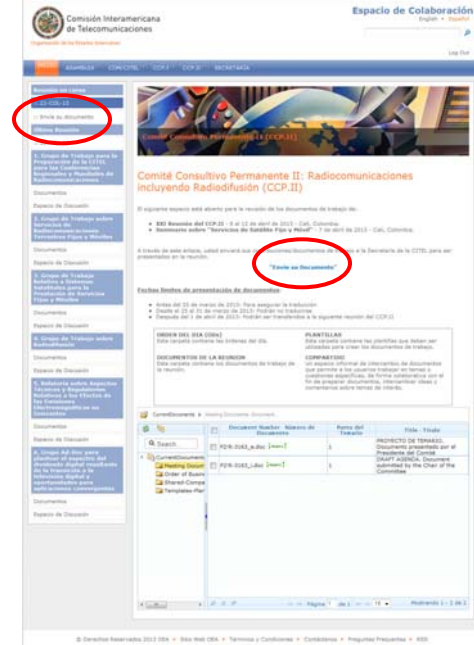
Comisión Interamericana de Telecomunicaciones

Organización de los Estados Americanos

Espacio de Colaboración

English | Español

Log Out

INICIO | ASAMBLEA | COM/CITEL | CCP.I | CCP.II | SECRETARÍA

Reunión en curso

» 23-CCP.II

» Envíe su documento

Última Reunión

1. Grupo de Trabajo para la Preparación de la CITEL para las Conferencias Regionales y Mundiales de Radiocomunicaciones

Documentos

Espacio de Discusión

2. Grupo de Trabajo sobre Servicios de Radiocomunicaciones Terrenales Fijos y Móviles

Documentos

Espacio de Discusión

3. Grupo de Trabajo Satélites y Sistemas Satelitales para la Prestación de Servicios Fijos y Móviles

Documentos

Espacio de Discusión

4. Grupo de Trabajo sobre Radiodifusión

Documentos

Espacio de Discusión

5. Relatoría sobre Aspectos Técnicos y Regulatorios Relativos a los Efectos de las Emisiones Electromagnéticas en los Humanos

Documentos

Espacio de Discusión

6. Grupo Ad-Hoc para planificar el aspecto del dividendo digital resultante de la transición a la televisión digital y oportunidades para aplicaciones convergentes

Documentos

Espacio de Discusión

Comité Consultivo Permanente II (CCP.II)

Comité Consultivo Permanente II: Radiocomunicaciones incluyendo Radiodifusión (CCP.II)

El siguiente espacio está abierto para la revisión de los documentos de trabajo de:

• XXI Reunión del CCP.II - 8 al 12 de abril de 2013 - Cali, Colombia;
• Seminario sobre "Servicios de Satélite Fijo y Móvil" - 7 de abril de 2013 - Cali, Colombia.

A través de este enlace, usted enviará sus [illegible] documentos de trabajo a la Secretaría de la CITEL para ser presentados en la reunión.

"Envíe su Documento"

Fechas límites de presentación de documentos

• Antes del 25 de marzo de 2013: Para asegurar la traducción
• Desde el 25 al 31 de marzo de 2013: Podrán no traducirse
• Después del 1 de abril de 2013: Podrán ser transferidos a la siguiente reunión del CCP.II

ORDEN DEL DIA (ODs)
Esta carpeta contiene las órdenes del día.

PLANTILLAS
Esta carpeta contiene las plantillas que deben ser utilizadas para crear los documentos de trabajo.

DOCUMENTOS DE LA REUNION
Esta carpeta contiene los documentos de trabajo de la reunión.

COMPARTIDO
Un espacio informal de intercambio de documentos que permite a los usuarios trabajar en temas o cuestiones específicas de forma colaborativa con el fin de preparar documentos, intercambiar ideas y comentarios sobre temas de interés.

CurrentDocuments » Meeting Documents Document

Search

CurrentDocument
Meeting Docum
Order of Busin
Shared-Compa
Templates-Plan

| | Document Number Número de Documento | Punto del Temario | Title - Título |
|---|---|---|---|
| | P2!R-3163_e.doc | 1 | PROYECTO DE TEMARIO. Documento presentado por el Presidente del Comité |
| | P2!R-3163_i.doc | 1 | DRAFT AGENDA. Document submitted by the Chair of the Committee |

Página 1 de 1 | 15 | Mostrando 1 - 2 de 2

© Derechos Reservados 2013 OEA • Sitio Web OEA • Términos y Condiciones • Contáctenos • Preguntas Frecuentes • RSS